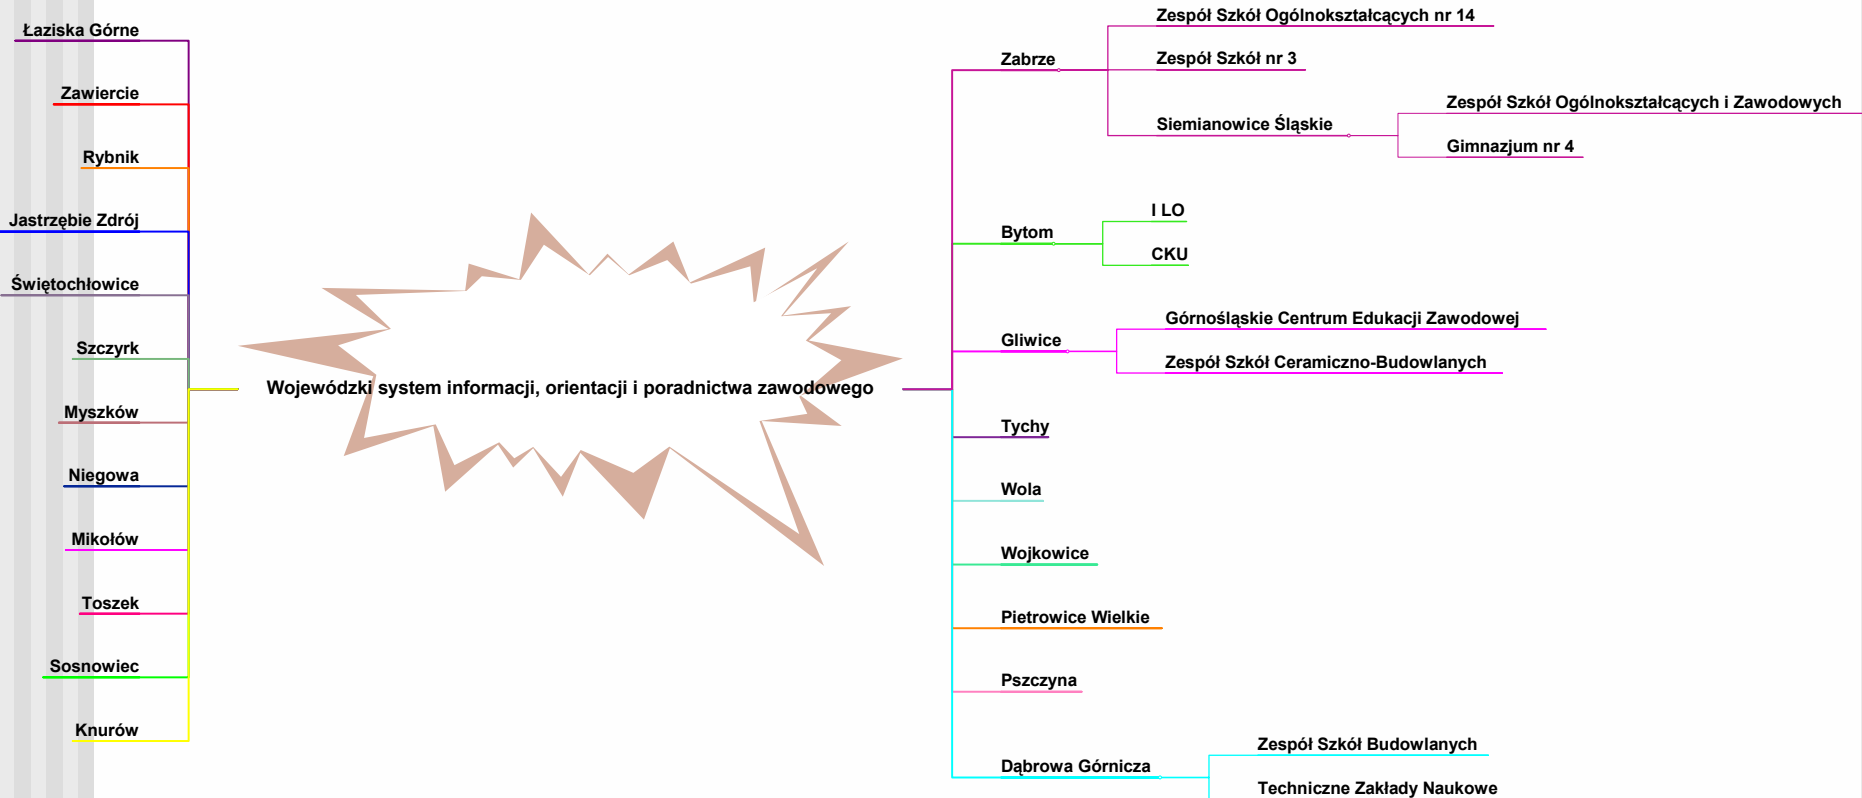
Łaziska Górne

Zawiercie

Rybnik

Jastrzębie Zdrój

Świętochłowice

Szczyrk

Myszków

Niegowa

Mikołów

Toszek

Sosnowiec

Knurów

Wojewódzki system informacji, orientacji i poradnictwa zawodowego

Zabrze

Zespół Szkół Ogólnokształcących nr 14

Zespół Szkół nr 3

Siemianowice Śląskie

Zespół Szkół Ogólnokształcących i Zawodowych

Gimnazjum nr 4

Bytom

I LO

CKU

Gliwice

Górnośląskie Centrum Edukacji Zawodowej

Zespół Szkół Ceramiczno-Budowlanych

Tychy

Wola

Wojkowice

Pietrowice Wielkie

Pszczyna

Dąbrowa Górnicza

Zespół Szkół Budowlanych

Techniczne Zakłady Naukowe